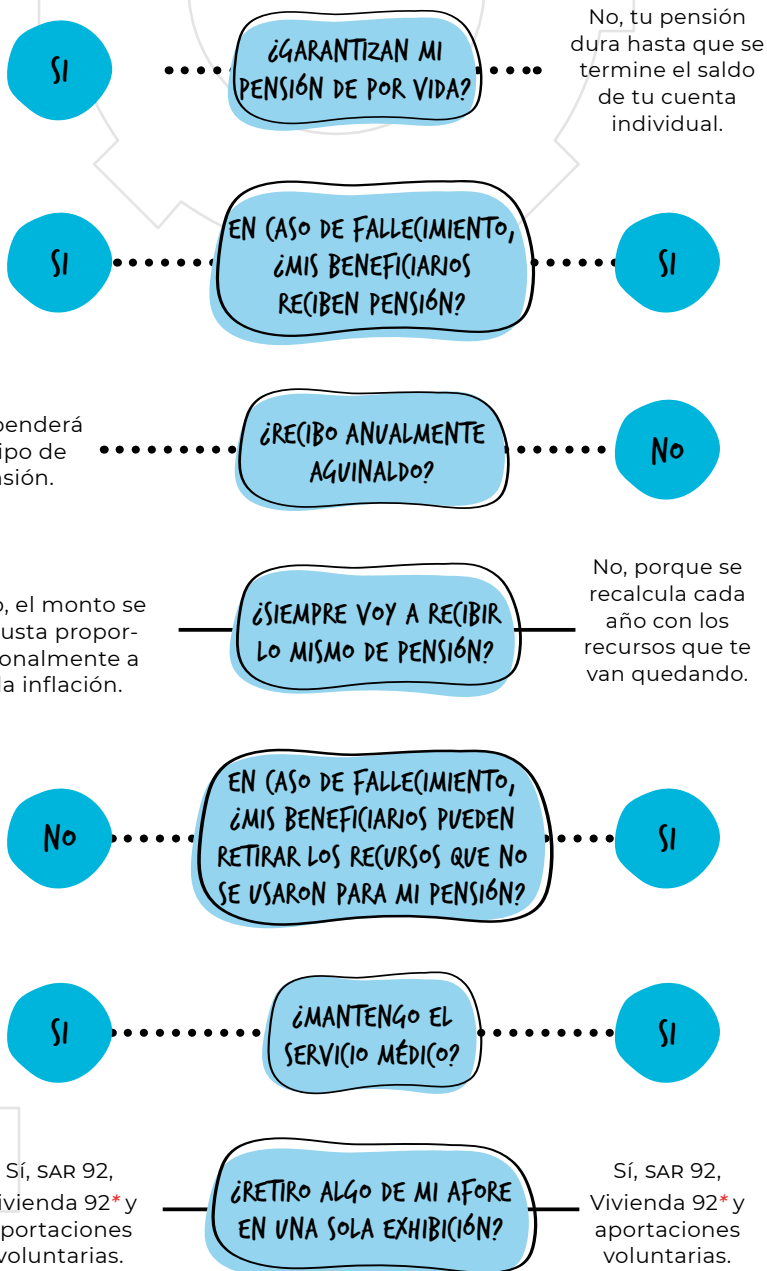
SI

¿GARANTIZAN MI PENSIÓN DE POR VIDA?

No, tu pensión dura hasta que se termine el saldo de tu cuenta individual.

SI

EN CASO DE FALLECIMIENTO, ¿MIS BENEFICIARIOS RECIBEN PENSIÓN?

SI

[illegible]penderá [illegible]ipo de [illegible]nsión.

¿RECIBO ANUALMENTE AGUINALDO?

NO

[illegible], el monto se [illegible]usta propor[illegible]onalmente a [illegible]a inflación.

¿SIEMPRE VOY A RECIBIR LO MISMO DE PENSIÓN?

No, porque se recalcula cada año con los recursos que te van quedando.

NO

EN CASO DE FALLECIMIENTO, ¿MIS BENEFICIARIOS PUEDEN RETIRAR LOS RECURSOS QUE NO SE USARON PARA MI PENSIÓN?

SI

SI

¿MANTENGO EL SERVICIO MÉDICO?

SI

Sí, SAR 92, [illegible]ivienda 92* y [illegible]portaciones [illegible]voluntarias.

¿RETIRO ALGO DE MI AFORE EN UNA SOLA EXHIBICIÓN?

Sí, SAR 92, Vivienda 92* y aportaciones voluntarias.